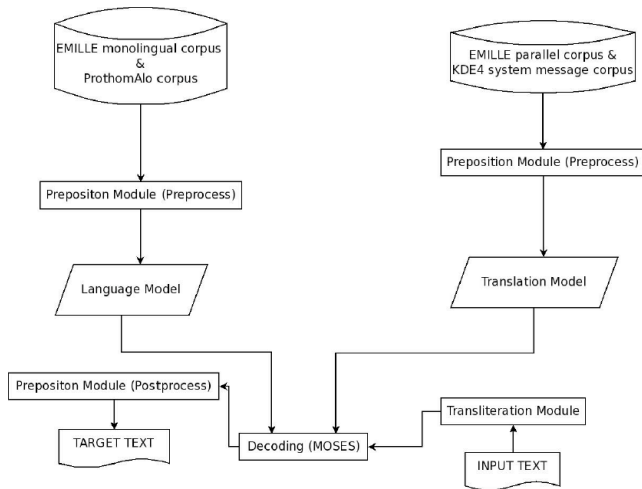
EMILLE monolingual corpus & ProthomAlo corpus

EMILLE parallel corpus & KDE4 system message corpus

Prepositon Module (Preprocess)

Preposition Module (Preprocess)

Language Model

Translation Model

Prepositon Module (Postprocess)

TARGET TEXT

Decoding (MOSES)

Transliteration Module

INPUT TEXT